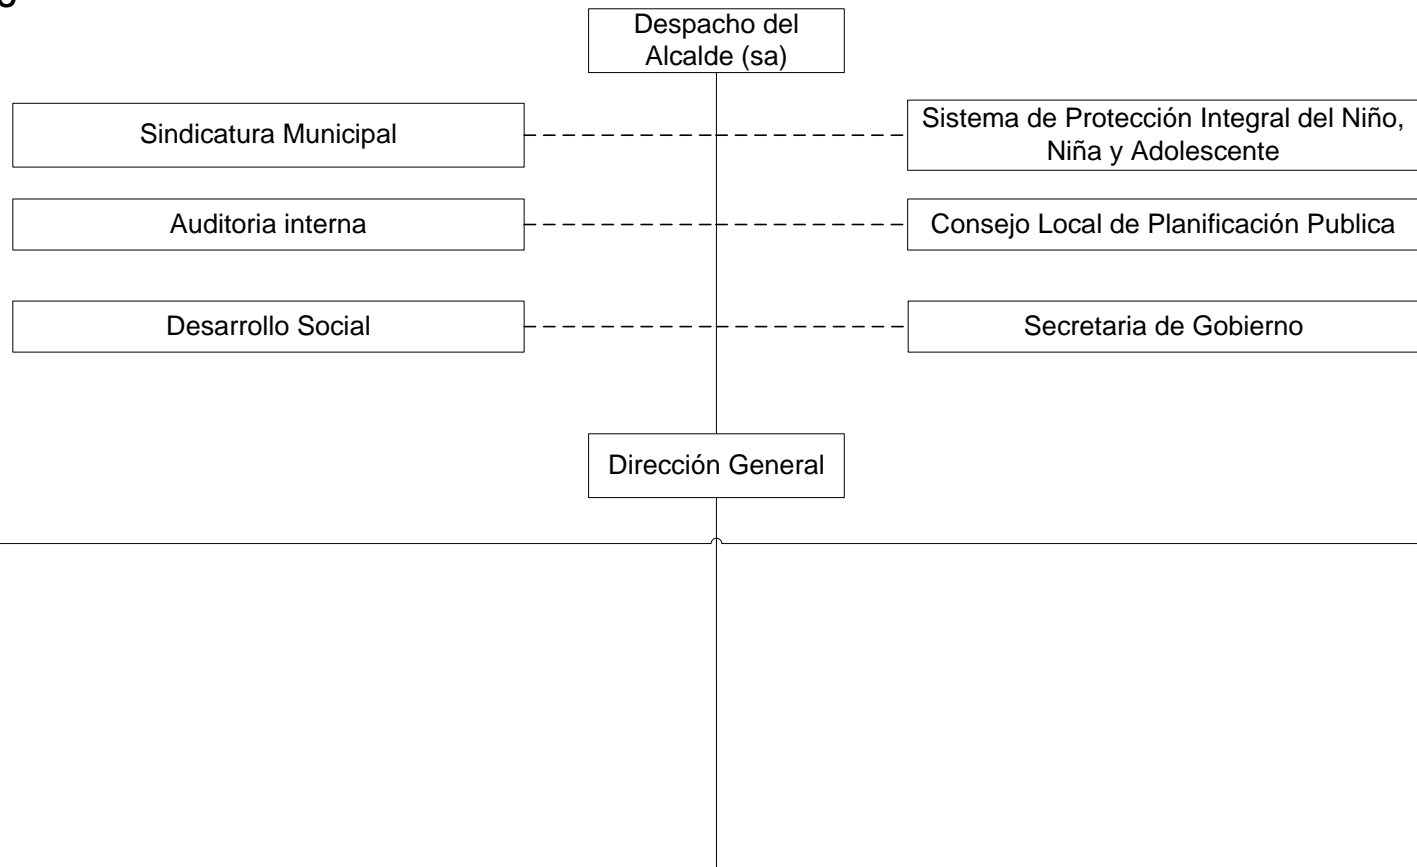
Despacho del Alcalde (sa)

Sindicatura Municipal

Sistema de Protección Integral del Niño, Niña y Adolescente

Auditoria interna

Consejo Local de Planificación Publica

Desarrollo Social

Secretaria de Gobierno

Dirección General